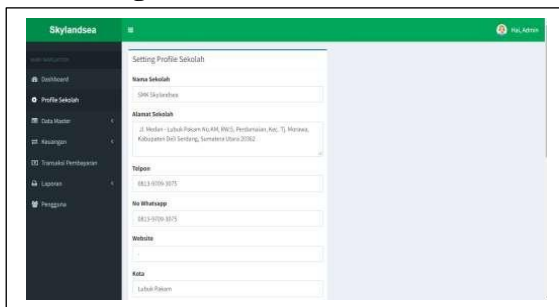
Skylandsea

Hai, Admin

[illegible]

Dashboard

Profile Sekolah

Data Master

Keuangan

Transaksi Pembayaran

Laporan

Pengguna

Setting Profile Sekolah

Nama Sekolah

SMK Skylandsea

Alamat Sekolah

Jl. Medan - Lubuk Pakam No.KM, RW.5, Perdamaian, Kec. Tj. Morawa, Kabupaten Deli Serdang, Sumatera Utara 20362

Telpon

0813-6700-3075

No Whatsapp

0813-6700-3075

Website

Kota

Lubuk Pakam